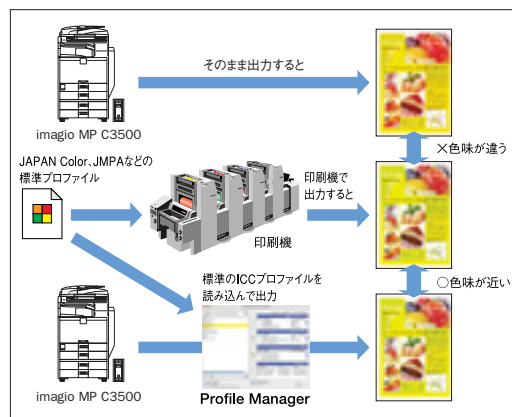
imagio MP C3500

そのまま出力すると

×色味が違う

JAPAN Color、JMPAなどの標準プロファイル

印刷機で出力すると

印刷機

○色味が近い

標準のICCプロファイルを読み込んで出力

imagio MP C3500

Profile Manager